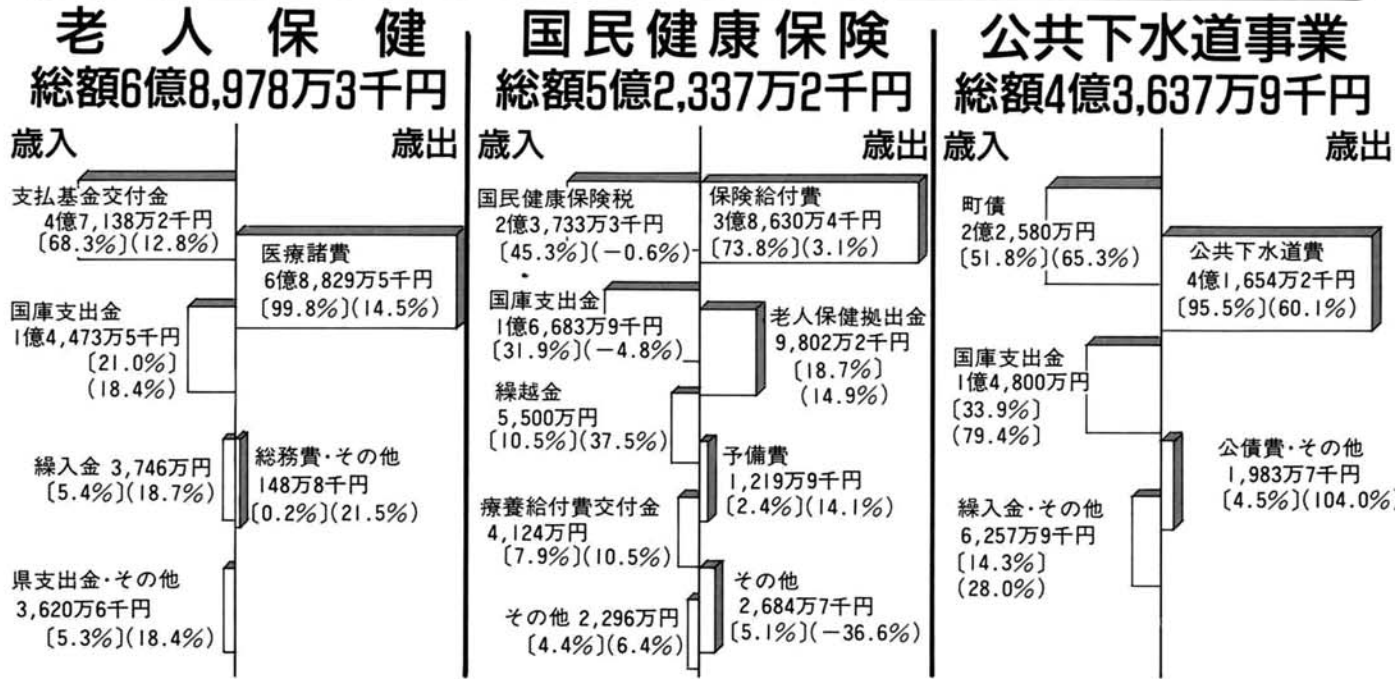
老人保健
総額6億8,978万3千円

歳入
支払基金交付金 4億7,138万2千円 〔68.3%〕(12.8%)
国庫支出金 1億4,473万5千円 〔21.0%〕(18.4%)
繰入金 3,746万円 〔5.4%〕(18.7%)
県支出金・その他 3,620万6千円 〔5.3%〕(18.4%)

歳出
医療諸費 6億8,829万5千円 〔99.8%〕(14.5%)
総務費・その他 148万8千円 〔0.2%〕(21.5%)

国民健康保険
総額5億2,337万2千円

歳入
国民健康保険税 2億3,733万3千円 〔45.3%〕(−0.6%)
国庫支出金 1億6,683万9千円 〔31.9%〕(−4.8%)
繰越金 5,500万円 〔10.5%〕(37.5%)
療養給付費交付金 4,124万円 〔7.9%〕(10.5%)
その他 2,296万円 〔4.4%〕(6.4%)

歳出
保険給付費 3億8,630万4千円 〔73.8%〕(3.1%)
老人保健拠出金 9,802万2千円 〔18.7%〕(14.9%)
予備費 1,219万9千円 〔2.4%〕(14.1%)
その他 2,684万7千円 〔5.1%〕(−36.6%)

公共下水道事業
総額4億3,637万9千円

歳入
町債 2億2,580万円 〔51.8%〕(65.3%)
国庫支出金 1億4,800万円 〔33.9%〕(79.4%)
繰入金・その他 6,257万9千円 〔14.3%〕(28.0%)

歳出
公共下水道費 4億1,654万2千円 〔95.5%〕(60.1%)
公債費・その他 1,983万7千円 〔4.5%〕(104.0%)